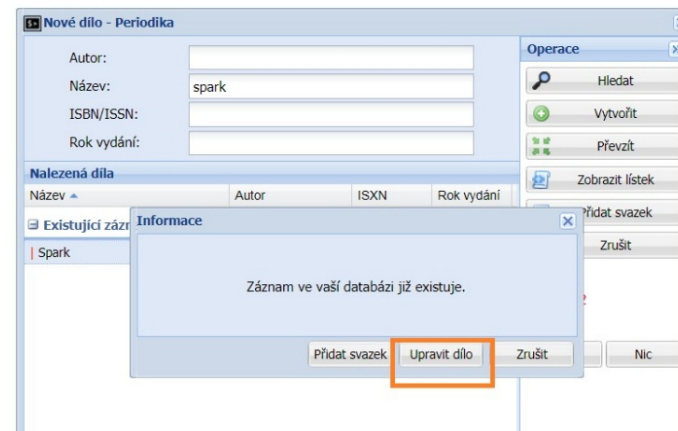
Nové dílo - Periodika

Autor:
Název: spark
ISBN/ISSN:
Rok vydání:

Nalezená díla

| Název ▲ | Autor | ISXN | Rok vydání |
|---|---|---|---|

⊟ Existující zázr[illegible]

| Spark

Operace

Hledat
Vytvořit
Převzít
Zobrazit lístek
Přidat svazek
Zrušit

Informace

Záznam ve vaší databázi již existuje.

Přidat svazek | Upravit dílo | Zrušit

Nic